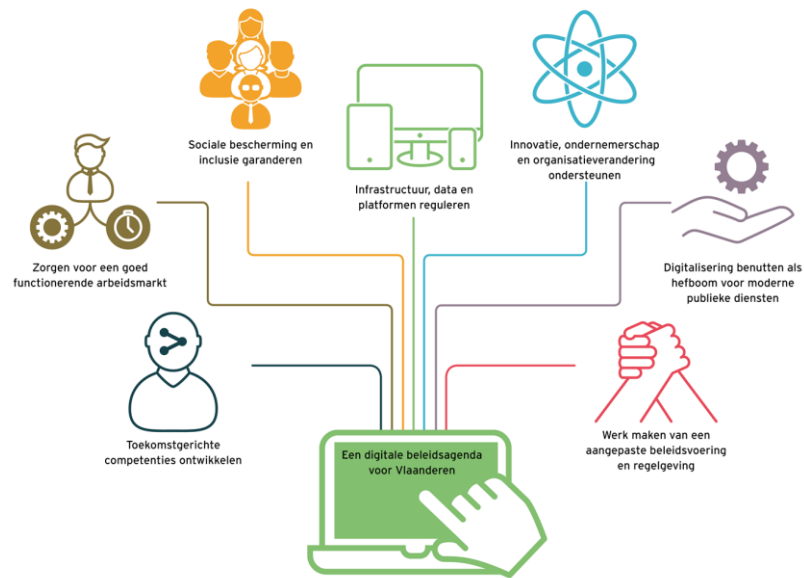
Sociale bescherming en inclusie garanderen

Infrastructuur, data en platformen reguleren

Innovatie, ondernemerschap en organisatieverandering ondersteunen

Zorgen voor een goed functionerende arbeidsmarkt

Digitalisering benutten als hefboom voor moderne publieke diensten

Toekomstgerichte competenties ontwikkelen

Werk maken van een aangepaste beleidsvoering en regelgeving

Een digitale beleidsagenda voor Vlaanderen